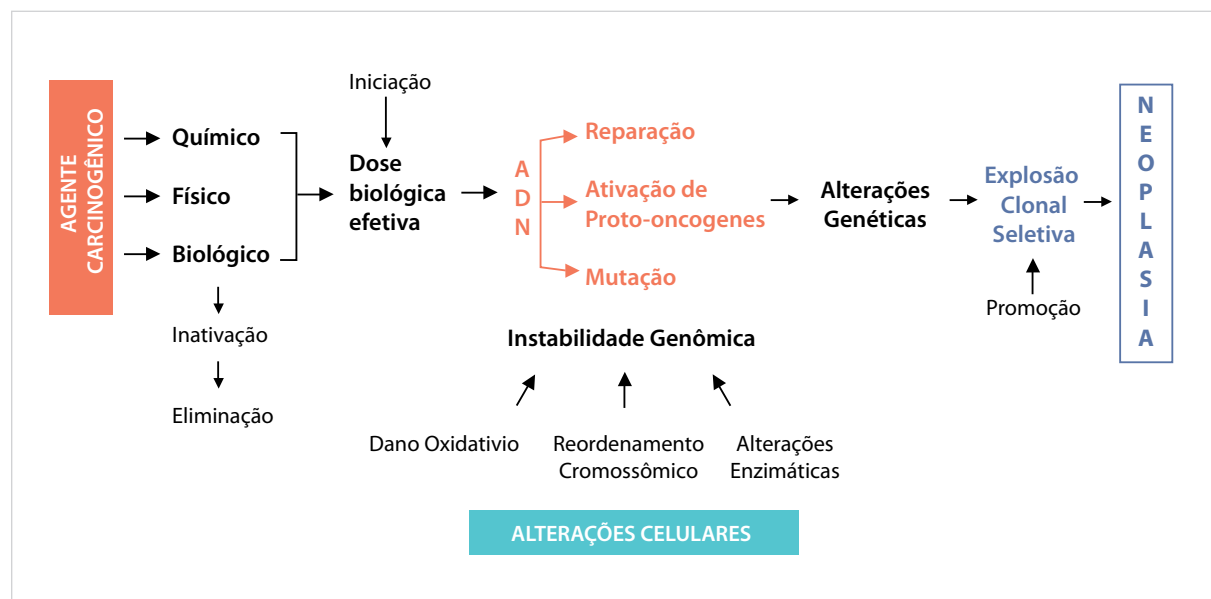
AGENTE CARCINOGÊNICO

Químico
Físico
Biológico

Inativação
Eliminação

Iniciação

Dose biológica efetiva

A D N

Reparação
Ativação de Proto-oncogenes
Mutação

Alterações Genéticas

Explosão Clonal Seletiva

Promoção

N E O P L A S I A

Instabilidade Genômica

Dano Oxidativio
Reordenamento Cromossômico
Alterações Enzimáticas

ALTERAÇÕES CELULARES